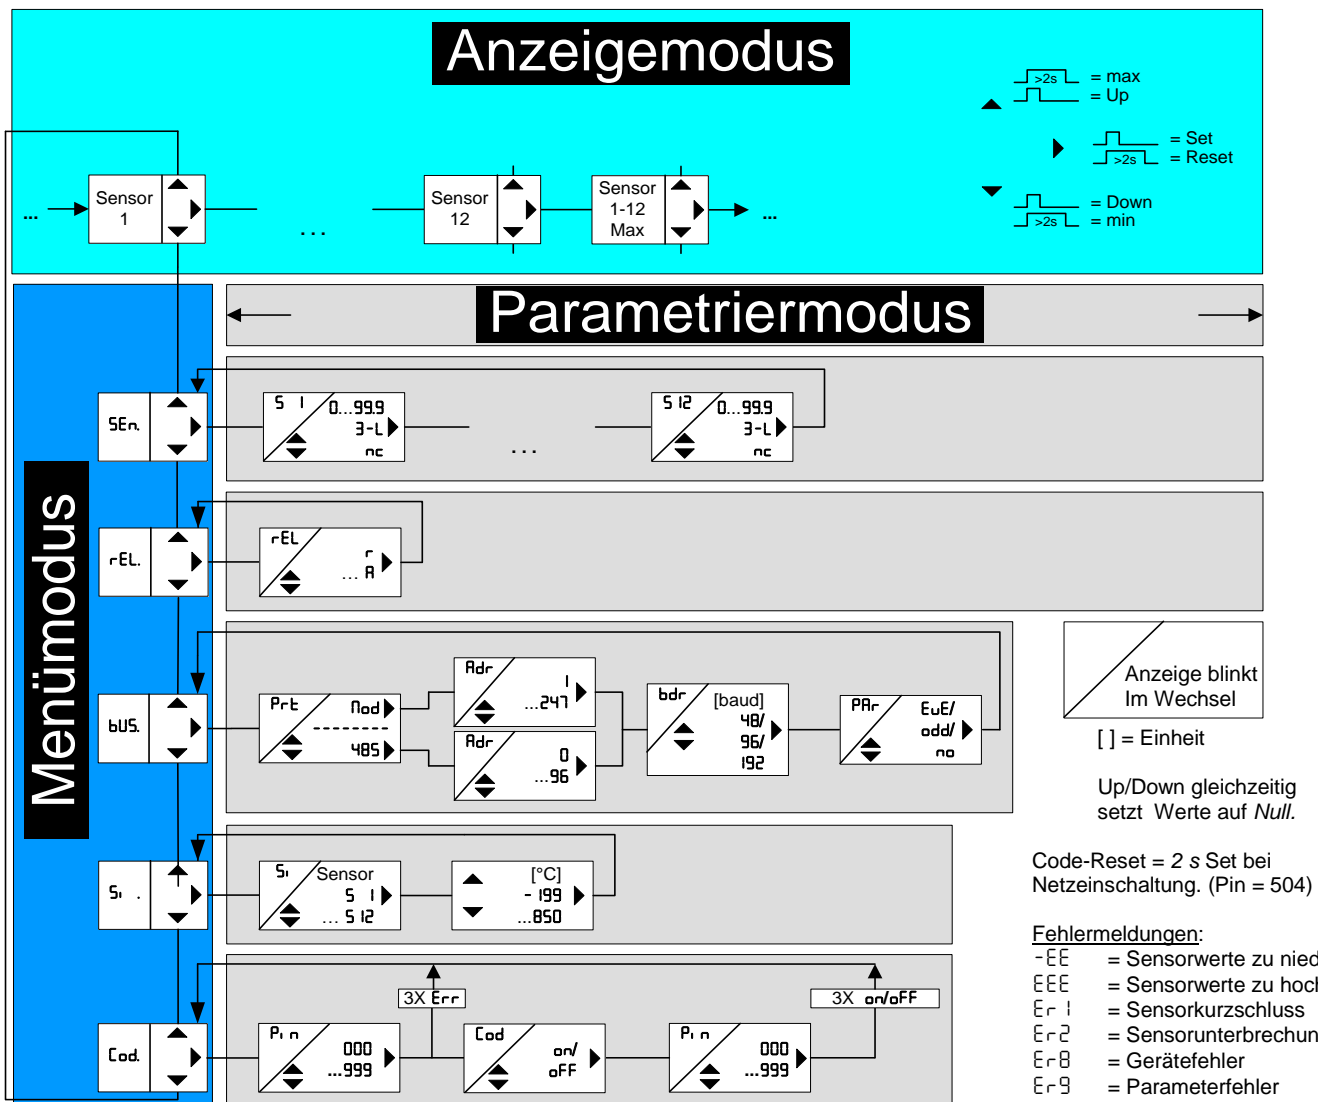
Anzeigemodus

>2s = max
= Up
= Set
>2s = Reset
= Down
>2s = min

... Sensor 1 ... Sensor 12 Sensor 1-12 Max ...

Menümodus

Parametriermodus

SEn. S 1 0...99.9 3-L nc ... S 12 0...99.9 3-L nc

rEL. rEL r ... A

bUS. Prt Nod -------- 485 Adr 1 ...247 Adr 0 ...96 bdr [baud] 48/ 96/ 192 PAr EuE/ odd/ no

Si . Si Sensor S 1 ... S 12 [°C] - 199 ...850

Cod. Pin 000 ...999 3X Err Cod on/ oFF Pin 000 ...999 3X on/oFF

Anzeige blinkt Im Wechsel

[ ] = Einheit

Up/Down gleichzeitig setzt Werte auf *Null.*

Code-Reset = *2 s* Set bei Netzeinschaltung. (Pin = 504)

Fehlermeldungen:
-EE = Sensorwerte zu nied
EEE = Sensorwerte zu hoch
Er 1 = Sensorkurzschluss
Er2 = Sensorunterbrechun
Er8 = Gerätefehler
Er9 = Parameterfehler